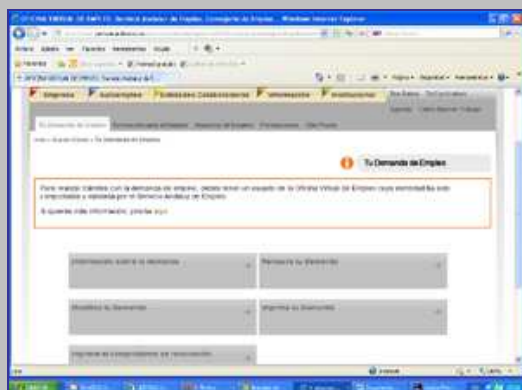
OFICINA VIRTUAL DE EMPLEO. Servicio Andaluz de Empleo. Consejería de Empleo - Windows Internet Explorer

Archivo Edición Ver Favoritos Herramientas Ayuda

Favoritos

OFICINA VIRTUAL DE EMPLEO. Servicio Andaluz de E...

Página Seguridad Herramientas

Empresas Autónomos Entidades Colaboradoras Información Instituciones

Tu Demanda de Empleo

Inicio > Ya soy Cliente > Tu Demanda de Empleo

Tu Demanda de Empleo

Para realizar trámites con la demanda de empleo, deberá tener un usuario de la Oficina Virtual de Empleo cuya identidad ha sido comprobada y validada por el Servicio Andaluz de Empleo.

Si quieres más información, pincha aquí

Información sobre tu demanda

Renueva tu Demanda

Modifica tu Demanda

Imprime tu Demanda

Imprime tu Comprobante de renovación

Internet

Inicio